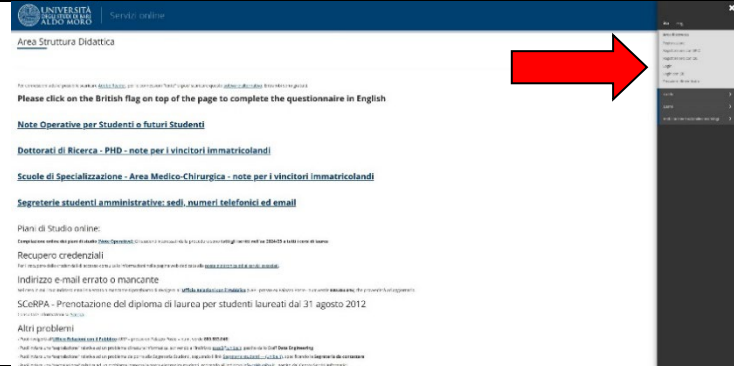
UNIVERSITÀ DEGLI STUDI DI BARI ALDO MORO
Servizi online

Area Struttura Didattica

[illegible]

Please click on the British flag on top of the page to complete the questionnaire in English

Note Operative per Studenti o futuri Studenti

Dottorati di Ricerca - PHD - note per i vincitori immatricolandi

Scuole di Specializzazione - Area Medico-Chirurgica - note per i vincitori immatricolandi

Segreterie studenti amministrative: sedi, numeri telefonici ed email

Piani di Studio online:
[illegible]

Recupero credenziali
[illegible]

Indirizzo e-mail errato o mancante
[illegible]

SCeRPA - Prenotazione del diploma di laurea per studenti laureati dal 31 agosto 2012
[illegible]

Altri problemi
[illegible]

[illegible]